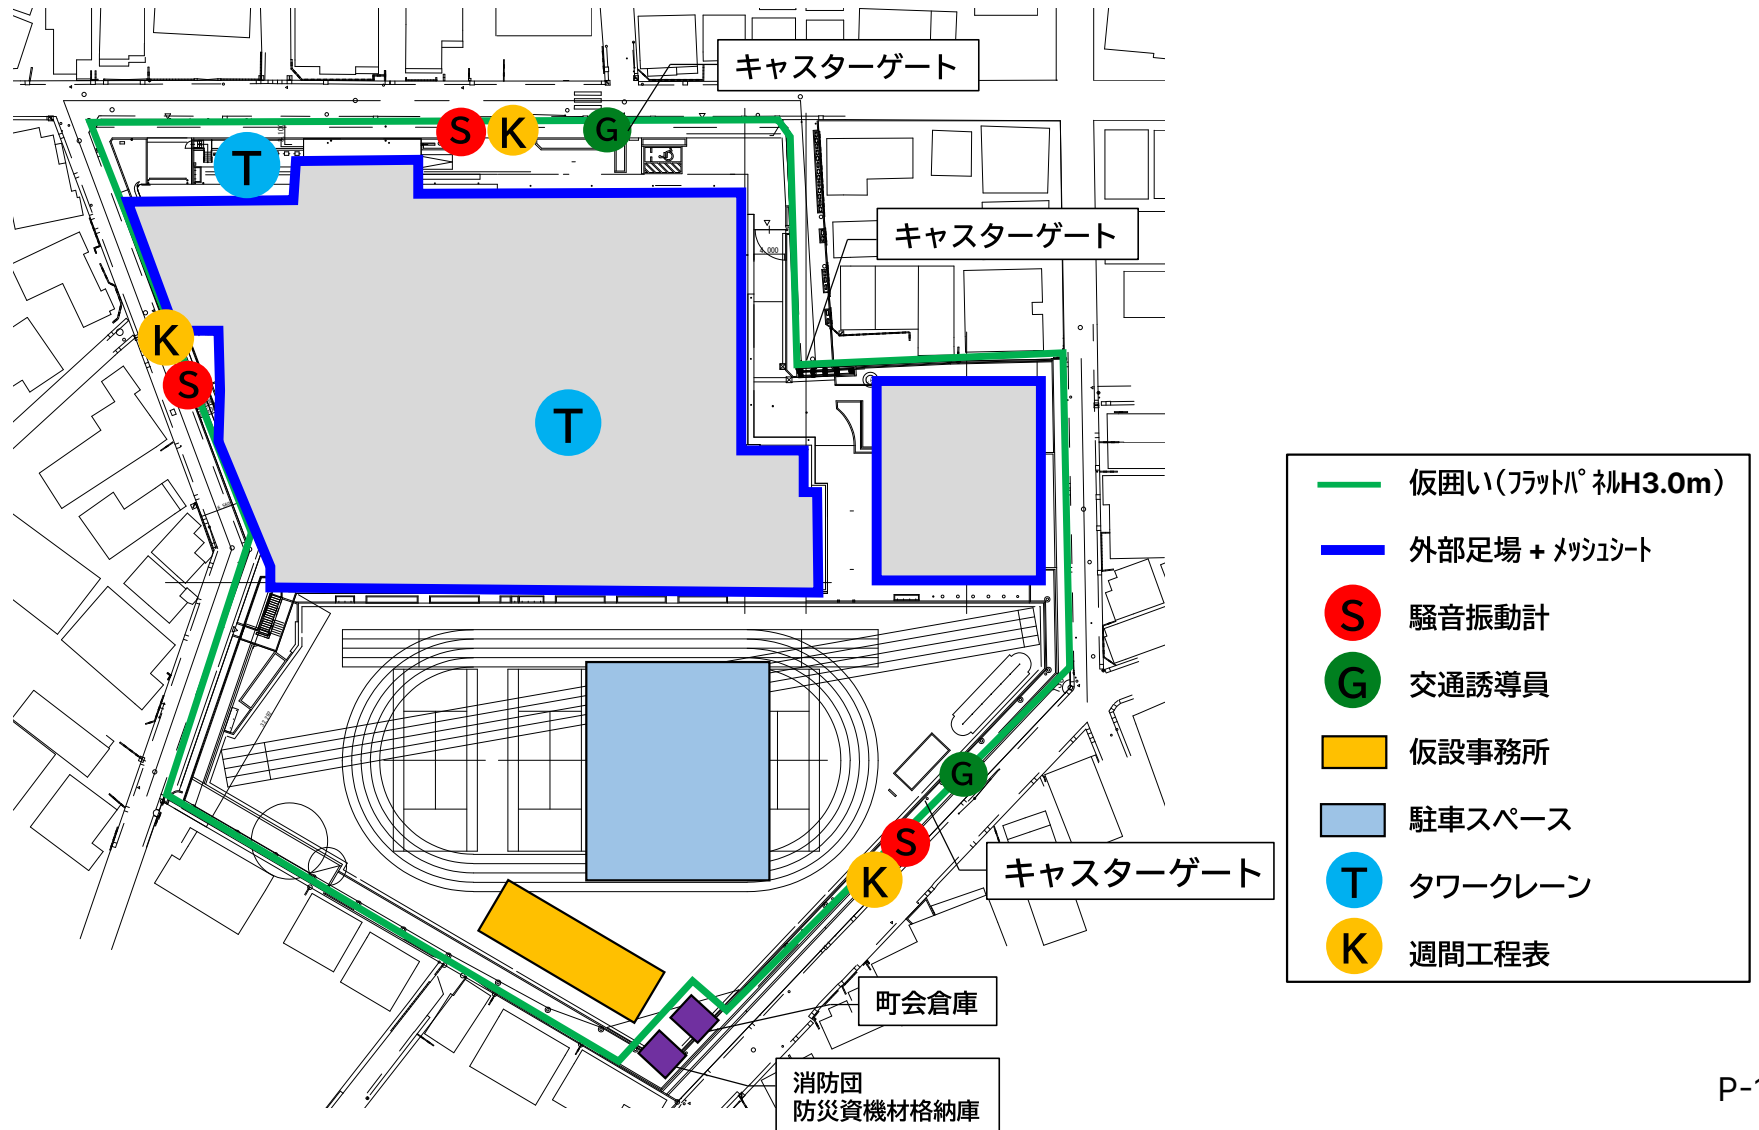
キャスターゲート

S K G

T

キャスターゲート

K
S

T

G
S
K

キャスターゲート

町会倉庫

消防団
防災資機材格納庫

仮囲い(ﾌﾗｯﾄﾊﾟﾈﾙH3.0m)
外部足場 + ﾒｯｼｭｼｰﾄ
S 騒音振動計
G 交通誘導員
仮設事務所
駐車スペース
T タワークレーン
K 週間工程表

P-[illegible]